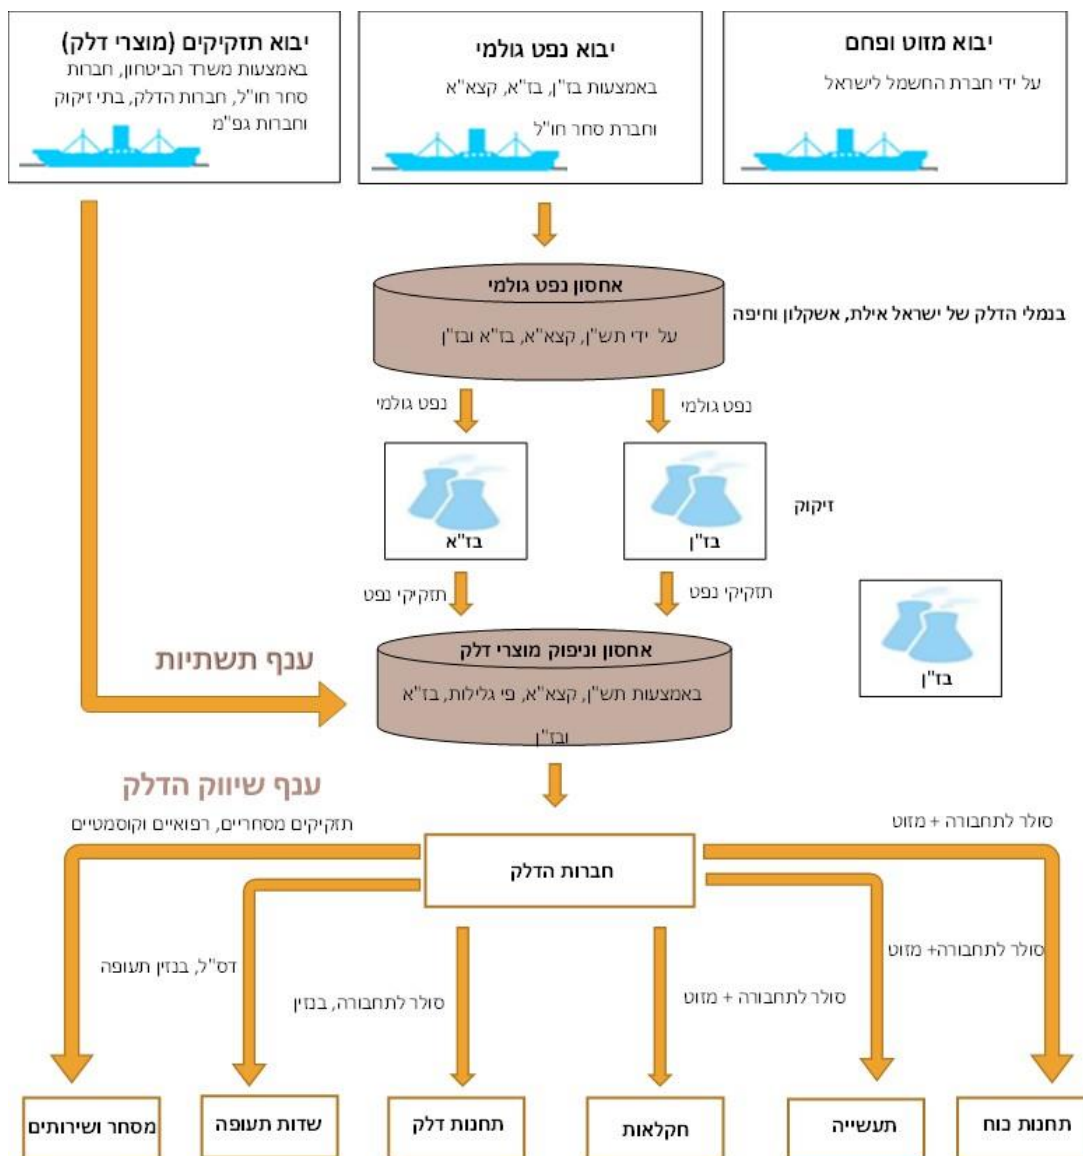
יבוא מזוט ופחם
על ידי חברת החשמל לישראל

יבוא נפט גולמי
באמצעות בז"ן, בז"א, קצא"א וחברת סחר חו"ל

יבוא תזקיקים (מוצרי דלק)
באמצעות משרד הביטחון, חברות סחר חו"ל, חברות הדלק, בתי זיקוק וחברות גפ"מ

אחסון נפט גולמי
על ידי תש"ן, קצא"א, בז"א ובז"ן

בנמלי הדלק של ישראל אילת, אשקלון וחיפה

נפט גולמי
נפט גולמי

זיקוק

בז"ן
בז"א

תזקיקי נפט
תזקיקי נפט

בז"ן

ענף תשתיות

אחסון וניפוק מוצרי דלק
באמצעות תש"ן, קצא"א, פי גלילות, בז"א ובז"ן

ענף שיווק הדלק

סולר לתחבורה + מזוט
תזקיקים מסחריים, רפואיים וקוסמטיים

חברות הדלק

סולר לתחבורה+ מזוט
סולר לתחבורה + מזוט
סולר לתחבורה, בנזין
דס"ל, בנזין תעופה

תחנות כוח
תעשייה
חקלאות
תחנות דלק
שדות תעופה
מסחר ושירותים